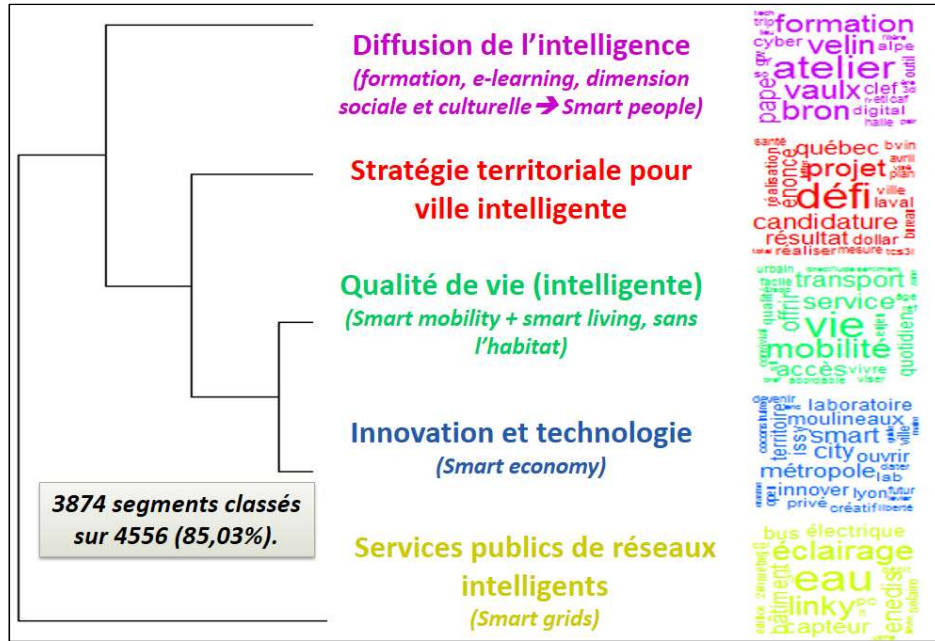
Diffusion de l'intelligence
(formation, e-learning, dimension sociale et culturelle ➔ Smart people)

formation cyber velin alpe atelier vaulx clef papa bron digital

Stratégie territoriale pour ville intelligente

québec projet énoncé défi ville laval candidature résultat dollar réaliser mesure

Qualité de vie (intelligente)
(Smart mobility + smart living, sans l'habitat)

transport offrir service vie quotidien mobilité accès vivre

Innovation et technologie
(Smart economy)

laboratoire territoire moulineaux smart city ouvrir métropole lab innover lyon privé créatif

3874 segments classés sur 4556 (85,03%).

Services publics de réseaux intelligents
(Smart grids)

bus électrique éclairage bâtiment eau enedis linky capteur